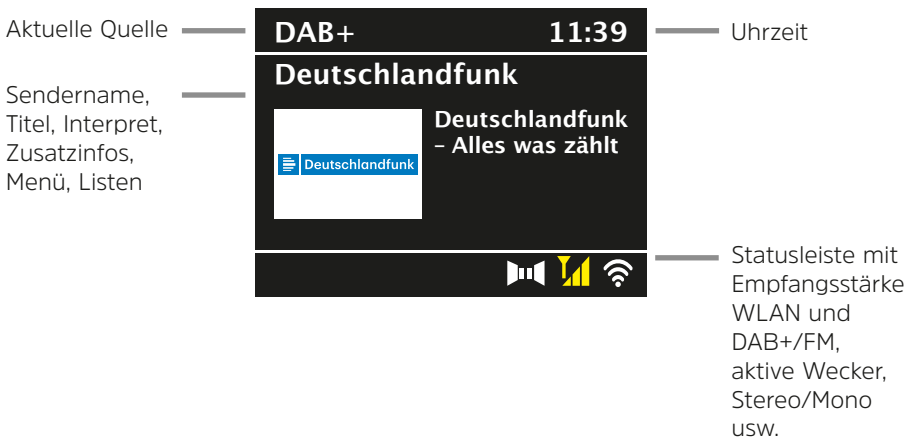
Aktuelle Quelle

DAB+ 11:39

Uhrzeit

Sendername, Titel, Interpret, Zusatzinfos, Menü, Listen

Deutschlandfunk

Deutschlandfunk

Deutschlandfunk – Alles was zählt

Statusleiste mit Empfangsstärke WLAN und DAB+/FM, aktive Wecker, Stereo/Mono usw.